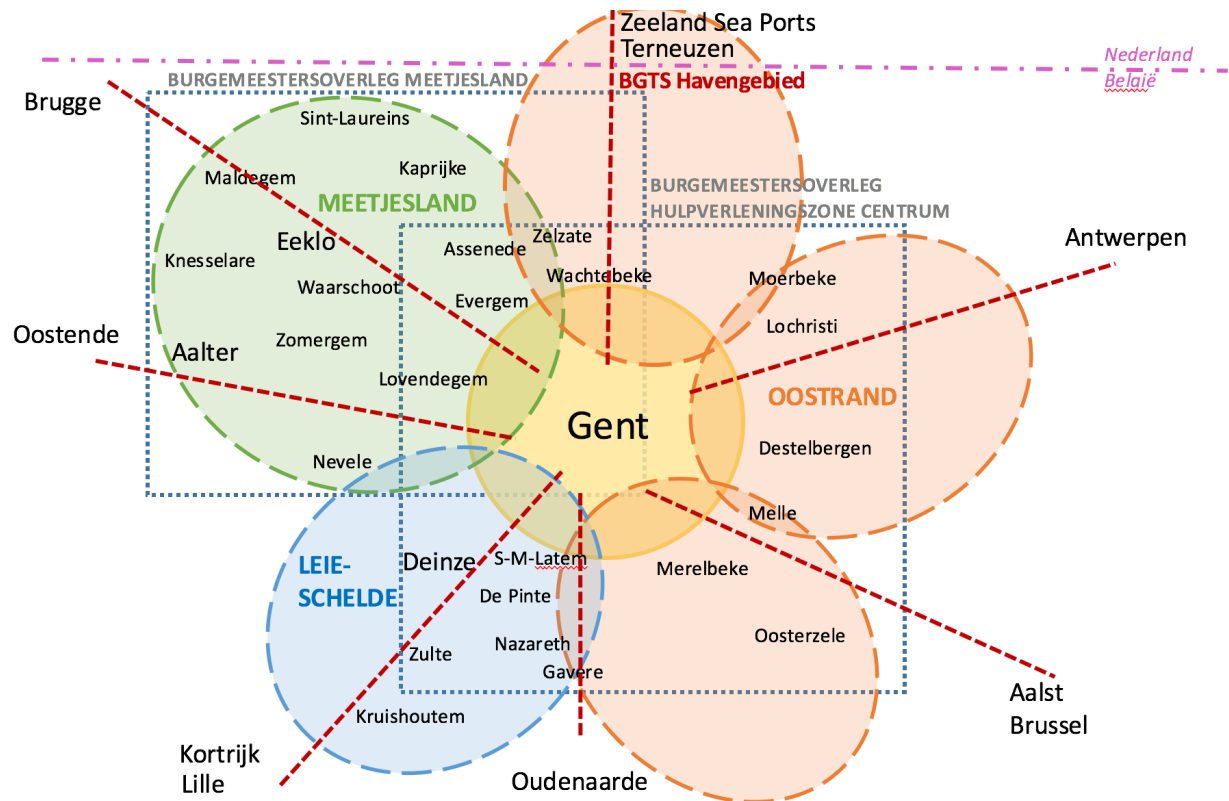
Zeeland Sea Ports
Terneuzen
BGTS Havengebied

Nederland
België

BURGEMEESTERSOVERLEG MEETJESLAND

Brugge

Sint-Laureins
Kaprijke
Maldegem
MEETJESLAND
Eeklo
Knesselare
Waarschoot
Aalter
Zomergem
Lovendegem
Nevele
Assenede
Evergem
Zelzate
Wachtebeke

BURGEMEESTERSOVERLEG
HULPVERLENINGSZONE CENTRUM

Antwerpen

Oostende

Moerbeke
Lochristi
OOSTRAND
Destelbergen
Melle

Gent

LEIE-
SCHELDE
Deinze
S-M-Latem
De Pinte
Nazareth
Gavere
Zulte
Kruishoutem

Merelbeke
Oosterzele

Aalst
Brussel

Kortrijk
Lille

Oudenaarde